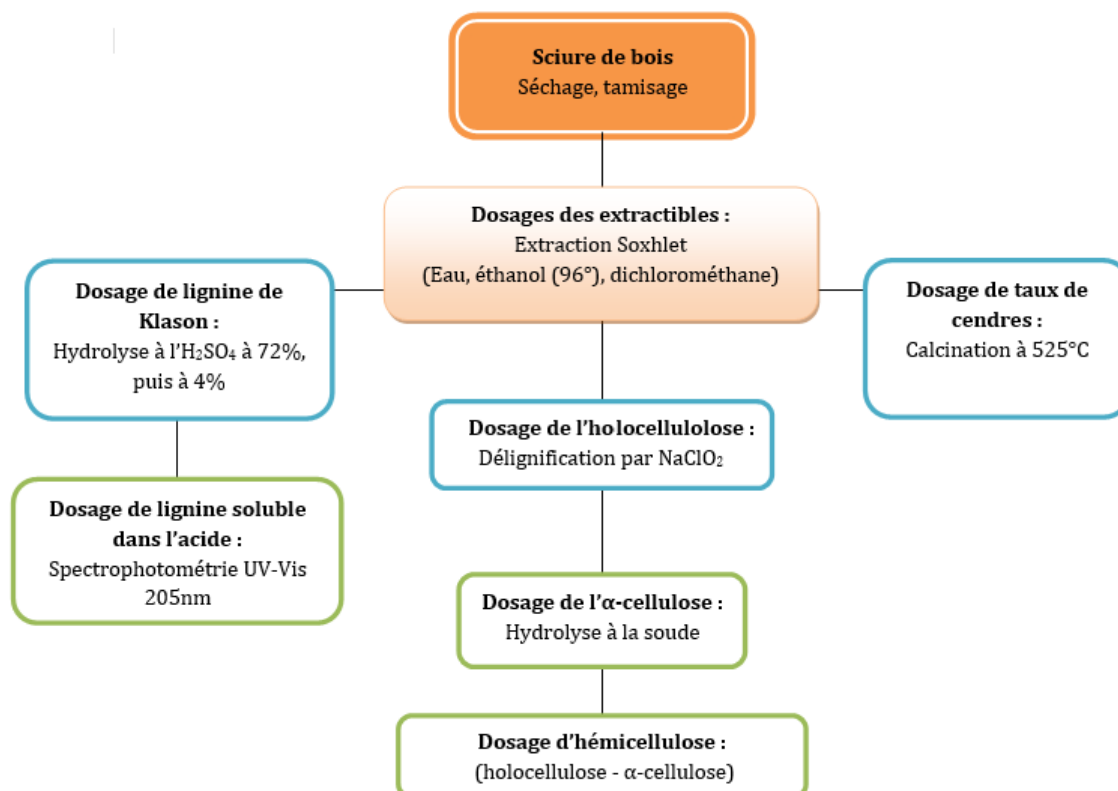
Sciure de bois
Séchage, tamisage

Dosages des extractibles :
Extraction Soxhlet
(Eau, éthanol (96°), dichlorométhane)

Dosage de lignine de Klason :
Hydrolyse à l'$H_2SO_4$ à 72%, puis à 4%

Dosage de taux de cendres :
Calcination à 525°C

Dosage de l'holocellulolose :
Délignification par $NaClO_2$

Dosage de lignine soluble dans l'acide :
Spectrophotométrie UV-Vis 205nm

Dosage de l'α-cellulose :
Hydrolyse à la soude

Dosage d'hémicellulose :
(holocellulose - α-cellulose)